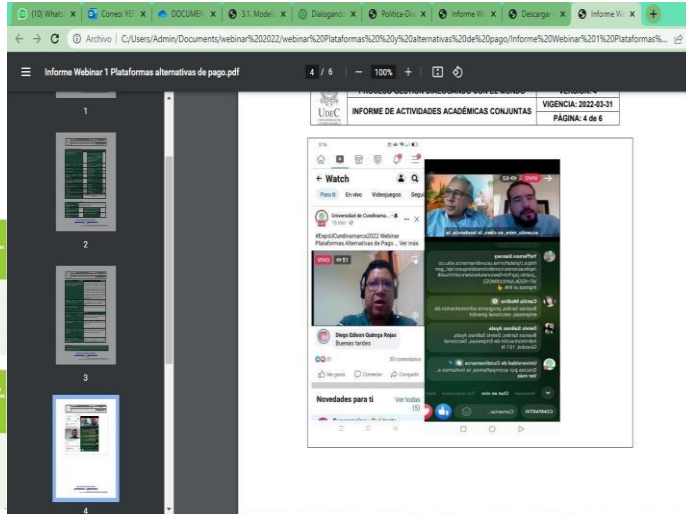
(10) Whats | Correo: YE | DOCUMEN | 3.1. Model | Dialogando | Política-Dia | Informe W | Descargar | Informe W

Archivo | C:/Users/Admin/Documents/webinar%202022/webinar%20Plataformas%20%20y%20alternativas%20de%20pago/Informe%20Webinar%201%20Plataformas%...

Informe Webinar 1 Plataformas alternativas de pago.pdf

4 / 6 | — 100% +

1

2

3

4

UdeC

PROCESO GESTIÓN DIALOGANDO CON EL MUNDO | VERSIÓN: 4

INFORME DE ACTIVIDADES ACADÉMICAS CONJUNTAS | VIGENCIA: 2022-03-31

PÁGINA: 4 de 6

← Watch

Para ti En vivo Videojuegos Segu

Universidad de Cundinamarca

#ExpoUCundinamarca2022 Webinar Plataformas Alternativas de Pago ... Ver más

VIVO 51

Diego Edison Quiroga Rojas
Buenas tardes

Me gusta Comentar Compartir

Novedades para ti Ver todas (5)

VIVO

Camila Medina

Dennis Galindo Ayala

Universidad de Cundinamarca

COMPARTIR Comentar